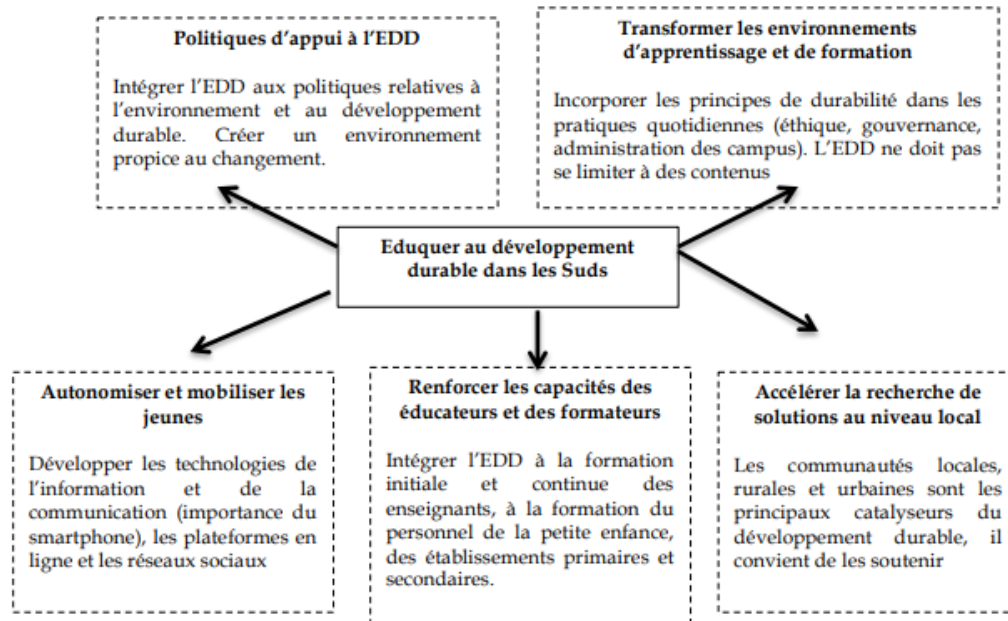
Politiques d'appui à l'EDD

Intégrer l'EDD aux politiques relatives à l'environnement et au développement durable. Créer un environnement propice au changement.

Transformer les environnements d'apprentissage et de formation

Incorporer les principes de durabilité dans les pratiques quotidiennes (éthique, gouvernance, administration des campus). L'EDD ne doit pas se limiter à des contenus

Eduquer au développement durable dans les Suds

Autonomiser et mobiliser les jeunes

Développer les technologies de l'information et de la communication (importance du smartphone), les plateformes en ligne et les réseaux sociaux

Renforcer les capacités des éducateurs et des formateurs

Intégrer l'EDD à la formation initiale et continue des enseignants, à la formation du personnel de la petite enfance, des établissements primaires et secondaires.

Accélérer la recherche de solutions au niveau local

Les communautés locales, rurales et urbaines sont les principaux catalyseurs du développement durable, il convient de les soutenir